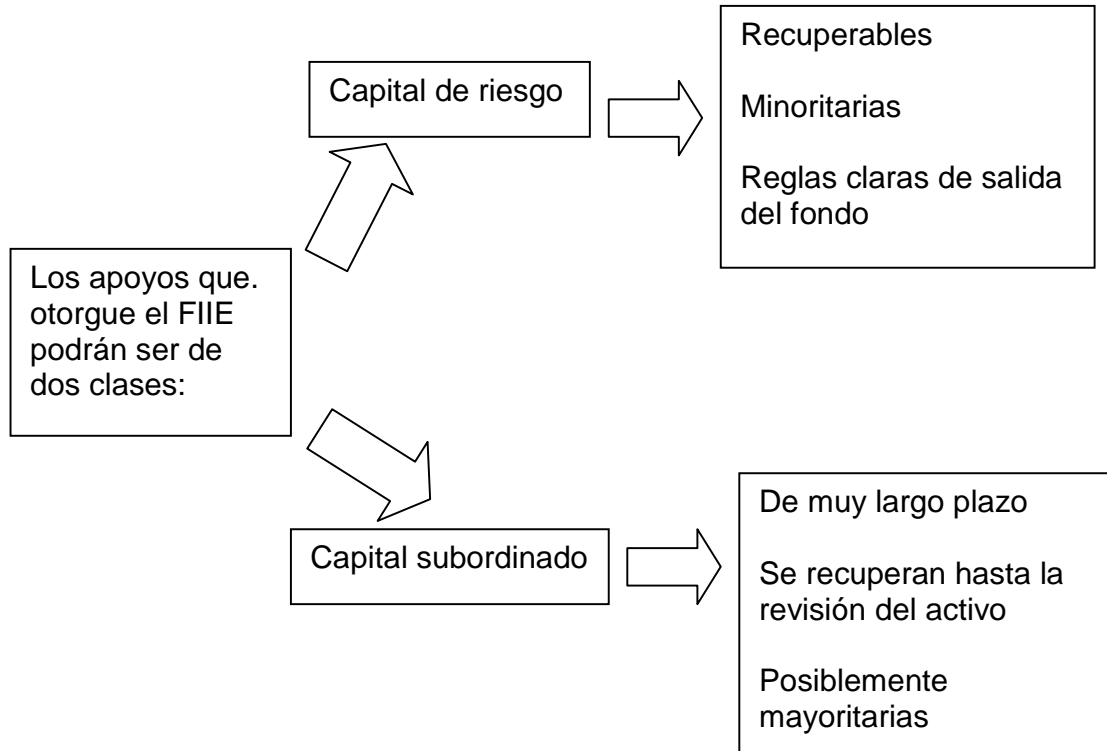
Los apoyos que. otorgue el FIIE podrán ser de dos clases:

Capital de riesgo

Recuperables

Minoritarias

Reglas claras de salida del fondo

Capital subordinado

De muy largo plazo

Se recuperan hasta la revisión del activo

Posiblemente mayoritarias